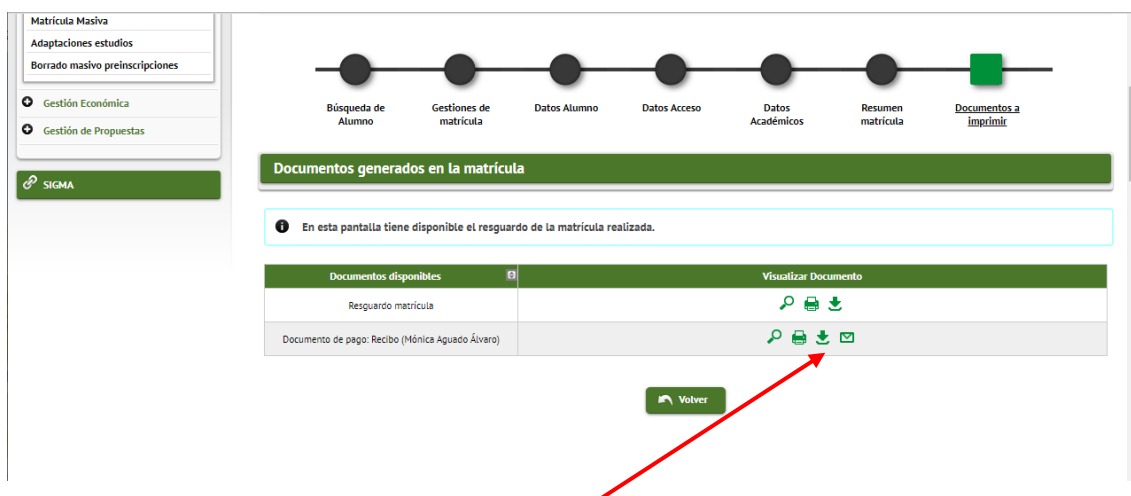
Matrícula Masiva
Adaptaciones estudios
Borrado masivo preinscripciones

Gestión Económica
Gestión de Propuestas

SIGMA

Búsqueda de Alumno
Gestiones de matrícula
Datos Alumno
Datos Acceso
Datos Académicos
Resumen matrícula
Documentos a imprimir

Documentos generados en la matrícula

En esta pantalla tiene disponible el resguardo de la matrícula realizada.

| Documentos disponibles | Visualizar Documento |
|---|---|
| Resguardo matrícula | |
| Documento de pago: Recibo (Mónica Aguado Álvaro) | |

Volver